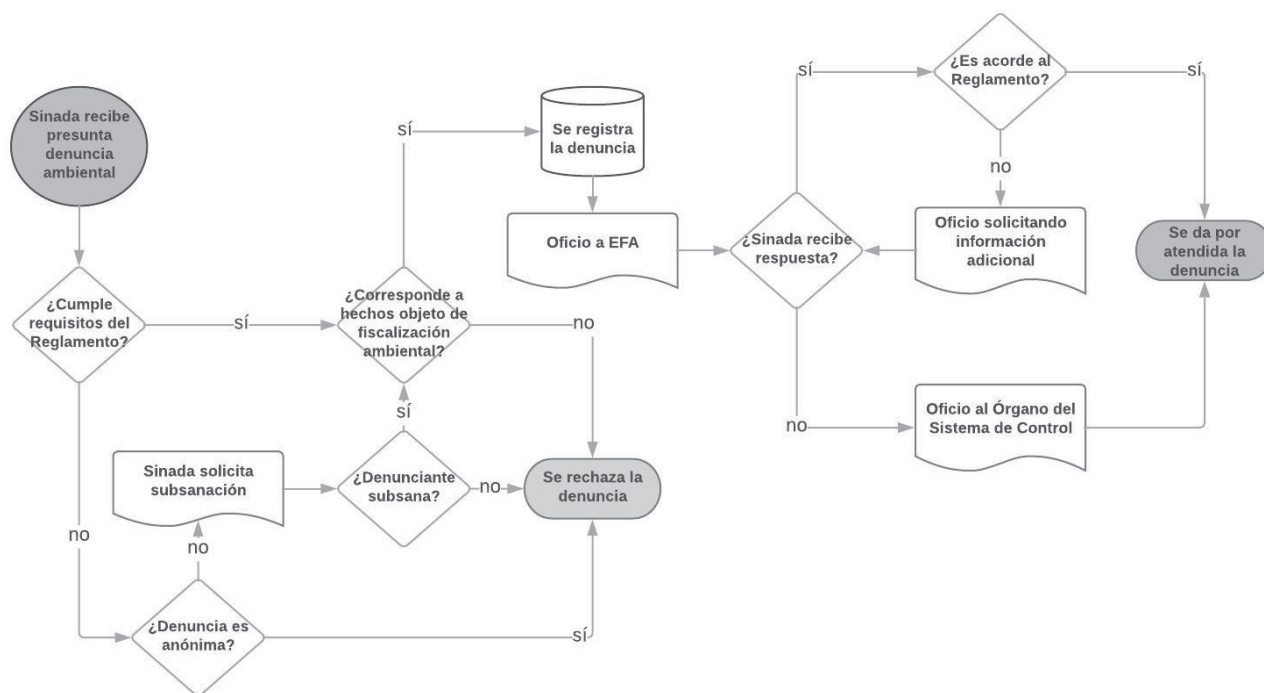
Sinada recibe presunta denuncia ambiental

¿Cumple requisitos del Reglamento?

sí

¿Corresponde a hechos objeto de fiscalización ambiental?

sí

Se registra la denuncia

Oficio a EFA

no

sí

¿Es acorde al Reglamento?

sí

no

Oficio solicitando información adicional

¿Sinada recibe respuesta?

Se da por atendida la denuncia

no

Oficio al Órgano del Sistema de Control

sí

Sinada solicita subsanación

¿Denunciante subsana?

no

Se rechaza la denuncia

no

no

¿Denuncia es anónima?

sí